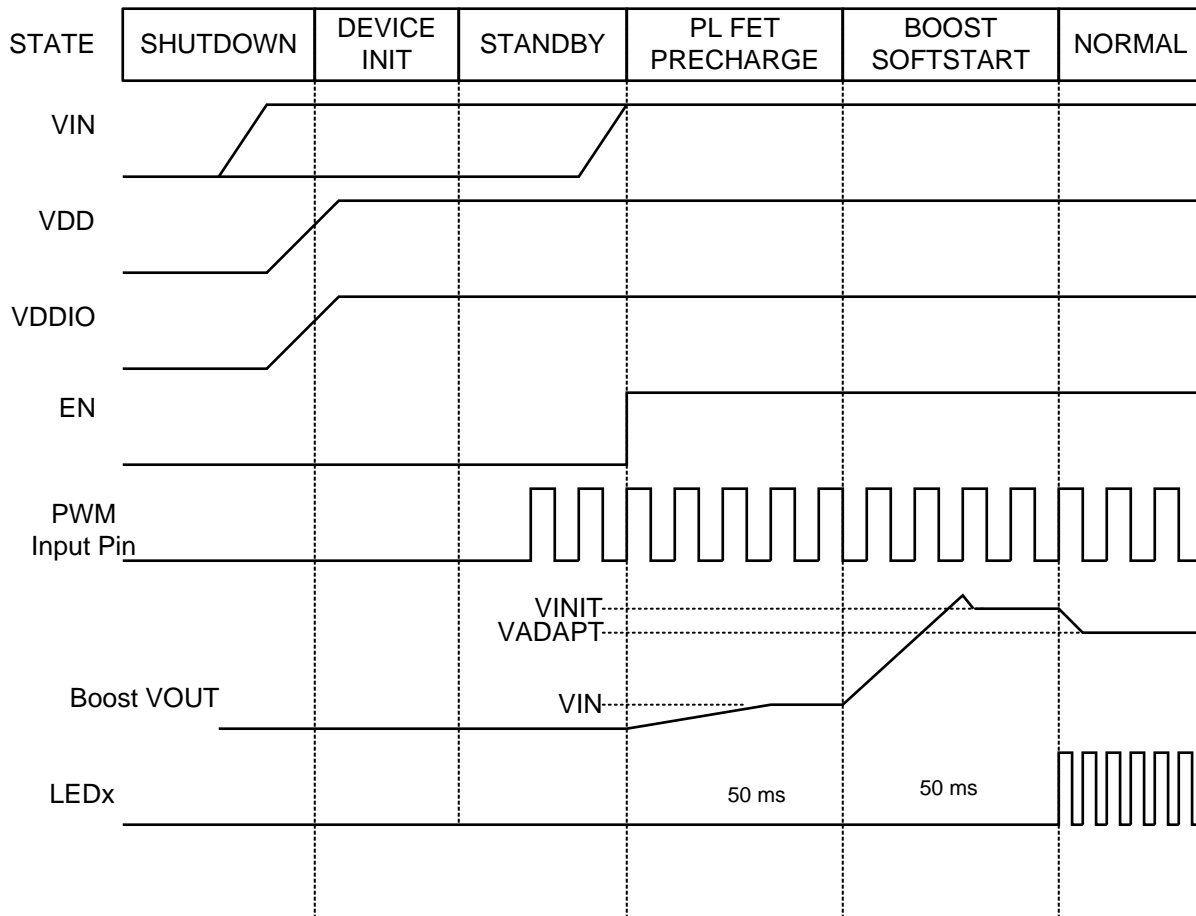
| STATE | SHUTDOWN | DEVICE INIT | STANDBY | PL FET PRECHARGE | BOOST SOFTSTART | NORMAL |
|---|---|---|---|---|---|---|

VIN

VDD

VDDIO

EN

PWM Input Pin

VINIT

VADAPT

Boost VOUT

VIN

LEDx

50 ms

50 ms